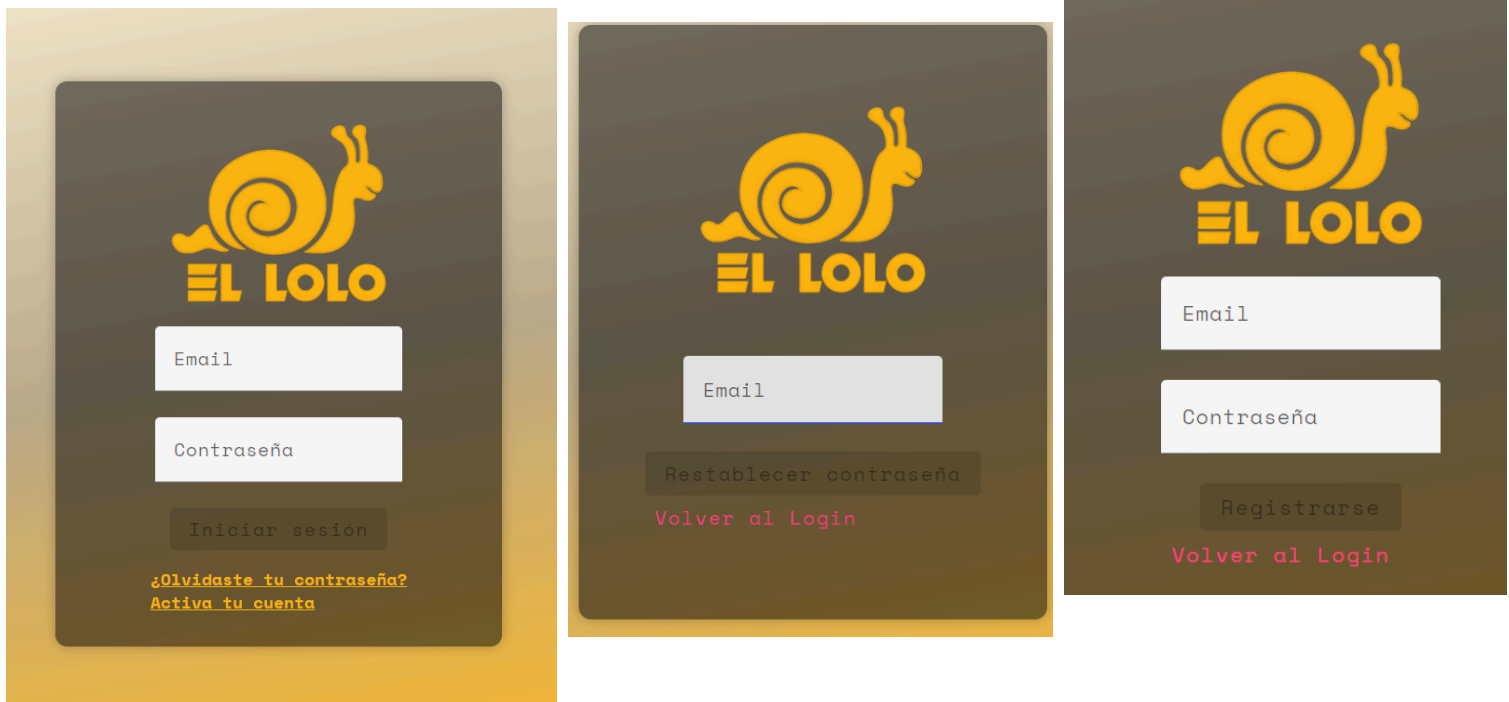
EL LOLO

Email

Contraseña

Iniciar sesión

¿Olvidaste tu contraseña?
Activa tu cuenta

EL LOLO

Email

Restablecer contraseña

Volver al Login

EL LOLO

Email

Contraseña

Registrarse

Volver al Login